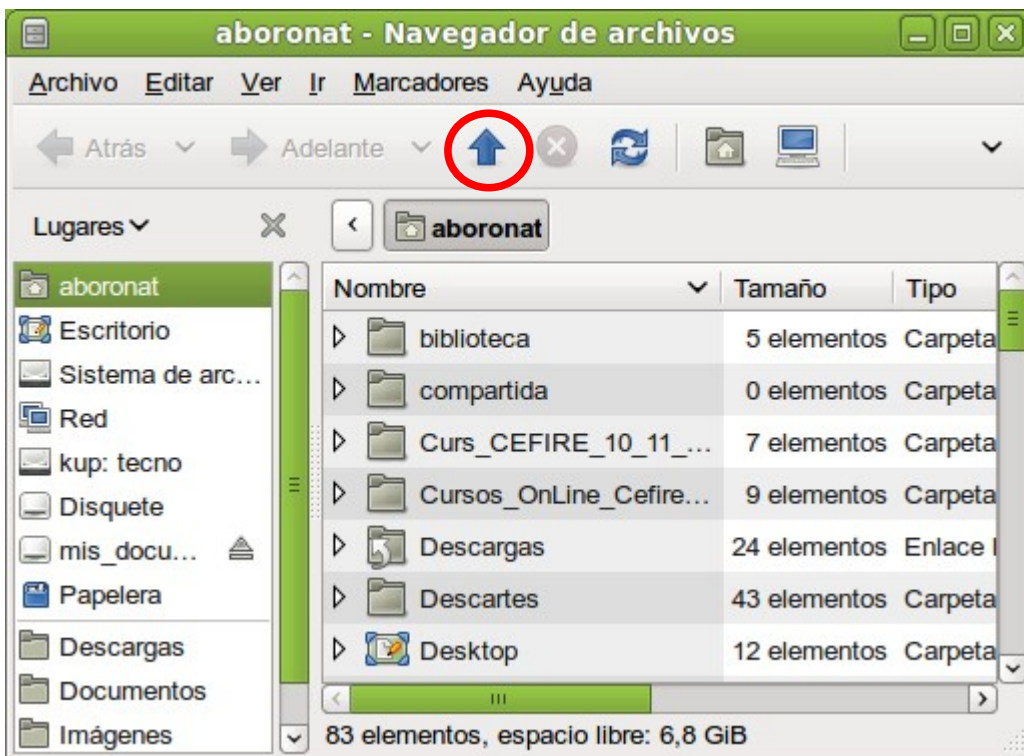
aboronat - Navegador de archivos

Archivo Editar Ver Ir Marcadores Ayuda

Atrás Adelante

Lugares

aboronat

aboronat
Escritorio
Sistema de arc…
Red
kup: tecno
Disquete
mis_docu…
Papelera
Descargas
Documentos
Imágenes

| Nombre | Tamaño | Tipo |
|---|---|---|
| biblioteca | 5 elementos | Carpeta |
| compartida | 0 elementos | Carpeta |
| Curs_CEFIRE_10_11_… | 7 elementos | Carpeta |
| Cursos_OnLine_Cefire… | 9 elementos | Carpeta |
| Descargas | 24 elementos | Enlace |
| Descartes | 43 elementos | Carpeta |
| Desktop | 12 elementos | Carpeta |

83 elementos, espacio libre: 6,8 GiB